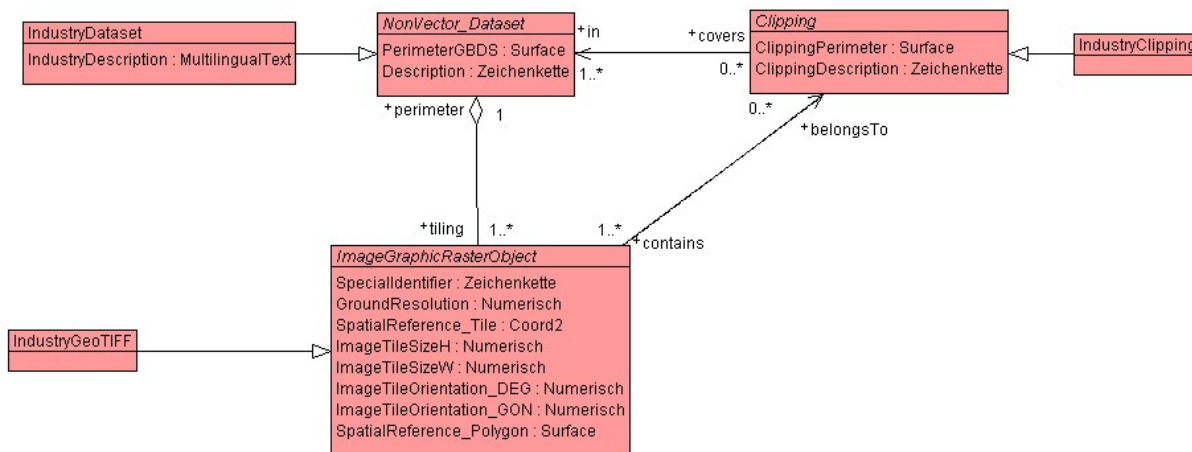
IndustryDataset
IndustryDescription : MultilingualText

NonVector_Dataset
PerimeterGBDS : Surface
Description : Zeichenkette

+in
1..*
+covers
0..*

Clipping
ClippingPerimeter : Surface
ClippingDescription : Zeichenkette

IndustryClipping

+perimeter
1
0..*
+belongsTo

+tiling
1..*
1..*
+contains

ImageGraphicRasterObject
SpecialIdentifier : Zeichenkette
GroundResolution : Numerisch
SpatialReference_Tile : Coord2
ImageTileSizeH : Numerisch
ImageTileSizeW : Numerisch
ImageTileOrientation_DEG : Numerisch
ImageTileOrientation_GON : Numerisch
SpatialReference_Polygon : Surface

IndustryGeoTIFF